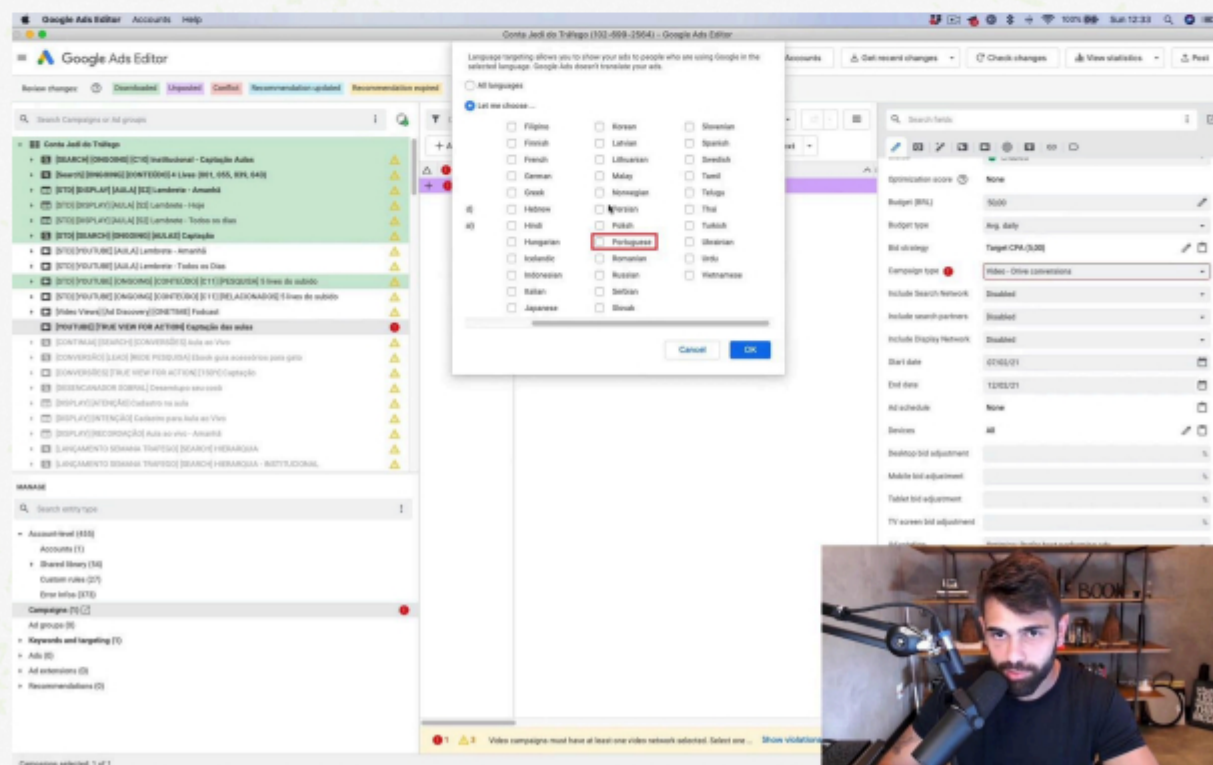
Google Ads Editor Accounts Help

Conta Jedi do Tráfego (102-599-2504) - Google Ads Editor

Sun 12:33

Google Ads Editor

Accounts

Get recent changes

Check changes

View statistics

Post

Review changes: Downloaded Unposted Conflict Recommendation updated Recommendation expired

Search Campaigns or Ad groups

Conta Jedi do Tráfego

[SEARCH] [ONGOING] [C10] Institucional - Captação Aulas

[Search] [ONGOING] [CONTEÚDO] 4 Lives (001, 055, 026, 043)

[STD] [DISPLAY] [AULA] [S2] Lembrete - Amanhã

[STD] [DISPLAY] [AULA] [S2] Lembrete - Hoje

[STD] [DISPLAY] [AULA] [S2] Lembrete - Todos os dias

[STD] [SEARCH] [ONGOING] [AULAS] Captação

[STD] [YOUTUBE] [AULA] Lembrete - Amanhã

[STD] [YOUTUBE] [AULA] Lembrete - Todos os Dias

[STD] [YOUTUBE] [ONGOING] [CONTEÚDO] [C11] [PESQUISA] 5 lives do subido

[STD] [YOUTUBE] [ONGOING] [CONTEÚDO] [C11] [RELACIONADOS] 5 lives do subido

[Video Views] [Ad Discovery] [ONETIME] Podcast

[YOUTUBE] [TRUE VIEW FOR ACTION] Captação das aulas

[CONTINUA] [SEARCH] [CONVERSÕES] Aula ao Vivo

[CONVERSÕES] [LEAD] [REDE PESQUISA] Ebook guia acessórios para gato

[CONVERSÕES] [TRUE VIEW FOR ACTION] [1SPF] Captação

[REENCANADOR SOBRAL] Desembaço seu seek

[DISPLAY] [ATENÇÃO] Cadastro na aula

[DISPLAY] [INTENÇÃO] Caderno para Aula ao Vivo

[DISPLAY] [RECORDAÇÃO] Aula ao vivo - Amanhã

[LANÇAMENTO SEMANA TRAFEGO] [SEARCH] [HIERARQUIA]

[LANÇAMENTO SEMANA TRAFEGO] [SEARCH] [HIERARQUIA - INSTITUCIONAL

MANAGE

Search entity type

Account-level (433)

Accounts (1)

Shared library (14)

Custom rules (27)

Error infos (373)

Campaigns (1)

Ad groups (8)

Keywords and targeting (1)

Ads (8)

Ad extensions (3)

Recommendations (0)

Campaigns selected: 1 of 1

Language targeting allows you to show your ads to people who are using Google in the selected language. Google Ads doesn't translate your ads.

All languages

Let me choose...

| Filipino | Korean | Slovenian |
|---|---|---|
| Finnish | Latvian | Spanish |
| French | Lithuanian | Swedish |
| German | Malay | Tamil |
| Greek | Norwegian | Telugu |
| Hebrew | Persian | Thai |
| Hindi | Polish | Turkish |
| Hungarian | Portuguese | Ukrainian |
| Icelandic | Romanian | Urdu |
| Indonesian | Russian | Vietnamese |
| Italian | Serbian | |
| Japanese | Slovak | |

Cancel

OK

Search fields

Optimization score None

Budget (BRL) 50,00

Budget type Avg. daily

Bid strategy Target CPA (5,00)

Campaign type Video - Drive conversions

Include Search Network Disabled

Include search partners Disabled

Include Display Network Disabled

Start date 07/03/21

End date 12/03/21

Ad schedule None

Devices All

Desktop bid adjustment

Mobile bid adjustment

Tablet bid adjustment

TV screen bid adjustment

1 3 Video campaigns must have at least one video network selected. Select one... Show violations

BOOK